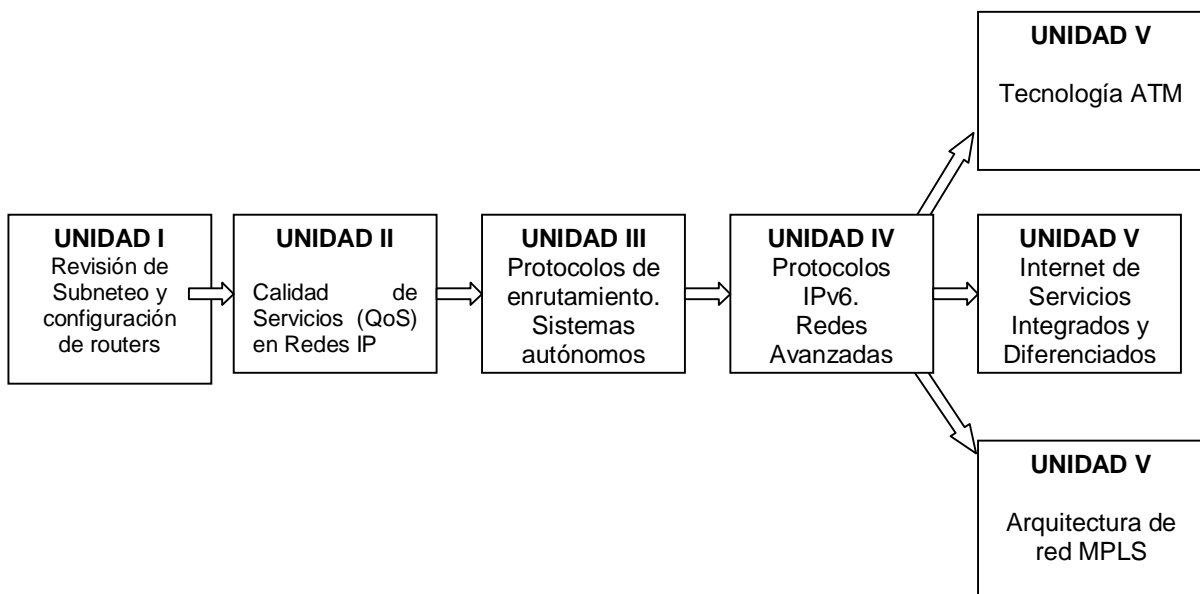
UNIDAD I
Revisión de Subneteo y configuración de routers

UNIDAD II
Calidad de Servicios (QoS) en Redes IP

UNIDAD III
Protocolos de enrutamiento. Sistemas autónomos

UNIDAD IV
Protocolos IPv6. Redes Avanzadas

UNIDAD V
Tecnología ATM

UNIDAD V
Internet de Servicios Integrados y Diferenciados

UNIDAD V
Arquitectura de red MPLS